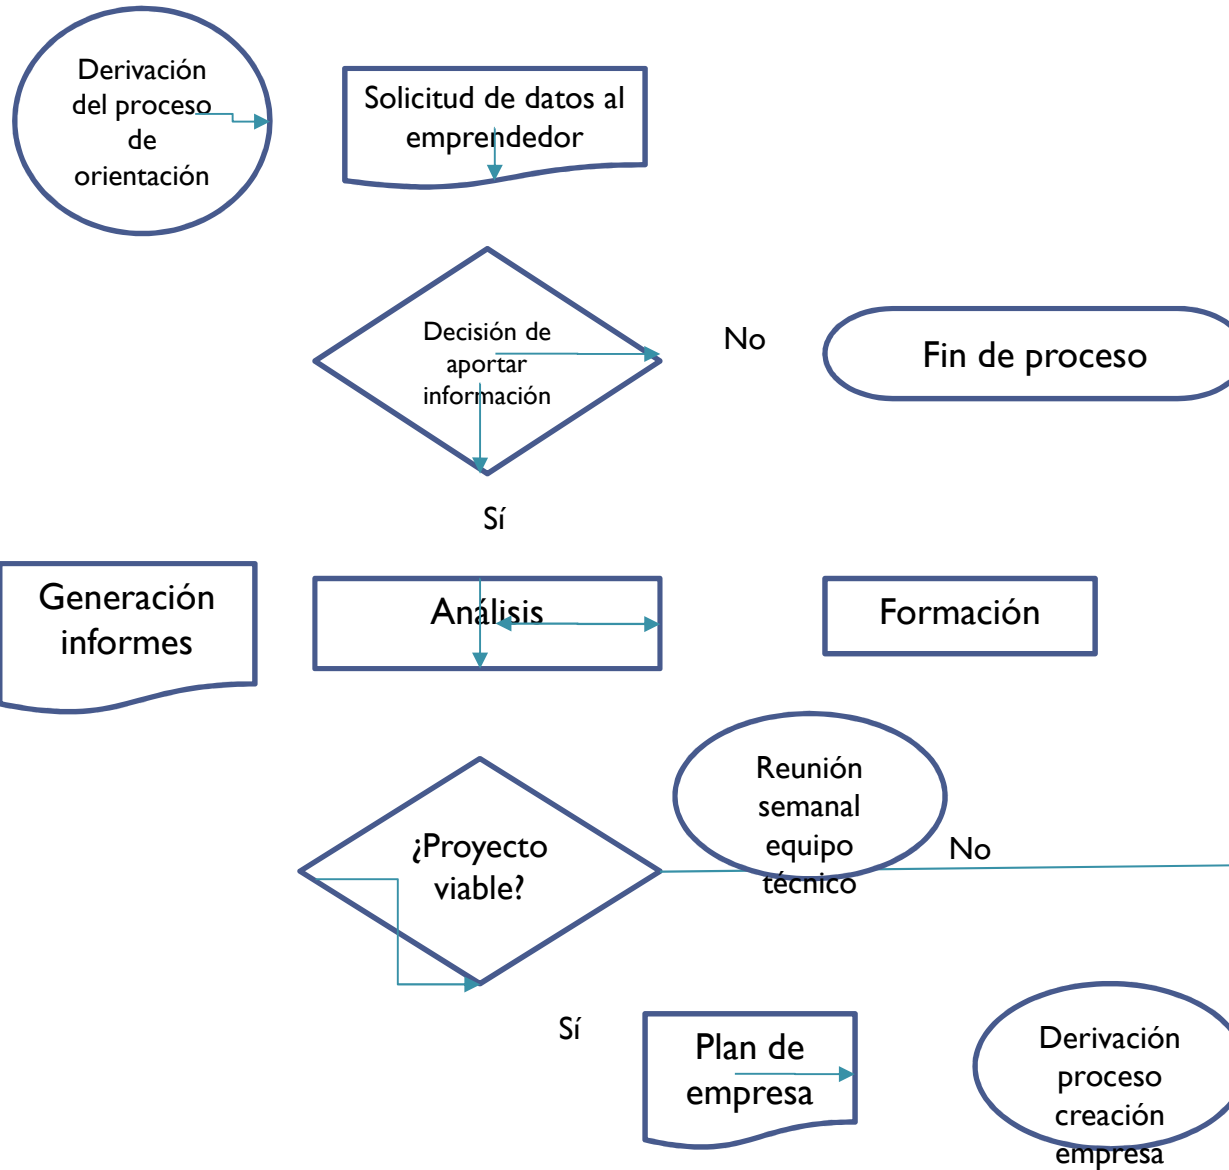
Derivación del proceso de orientación

Solicitud de datos al emprendedor

Decisión de aportar información

No

Fin de proceso

Sí

Generación informes

Análisis

Formación

Reunión semanal equipo técnico

¿Proyecto viable?

No

Sí

Plan de empresa

Derivación proceso creación empresa